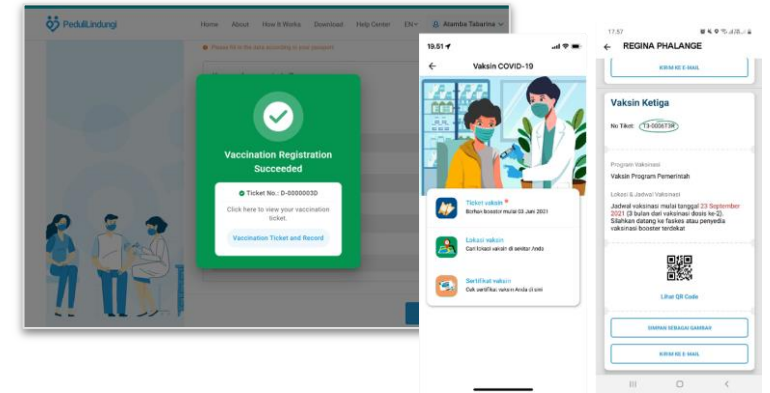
PeduliLindungi

Home About How It Works Download Help Center EN Atamba Tabarina

Please fill in the data according to your passport

Vaccination Registration Succeeded

Ticket No.: D-0000003D

Click here to view your vaccination ticket.

Vaccination Ticket and Record

19.51

Vaksin COVID-19

Tiket vaksin

Berikan booster mulai 03 Juni 2021

Lokasi vaksin

Cari lokasi vaksin di sekitar Anda

Sertifikat vaksin

Cek sertifikat vaksin Anda di sini

17.57

REGINA PHALANGE

KIRIM KE E-MAIL

Vaksin Ketiga

No Tiket: T3-0056738

Program Vaksinasi

Vaksin Program Pemerintah

Lokasi & Jadwal Vaksinasi

Jadwal vaksinasi mulai tanggal 23 September 2021 (3 bulan dari vaksinasi dosis ke-2). Silahkan datang ke faskes atau penyedia vaksinasi booster terdekat

Lihat QR Code

SIMPAN SEBAGAI GAMBAR

KIRIM KE E-MAIL